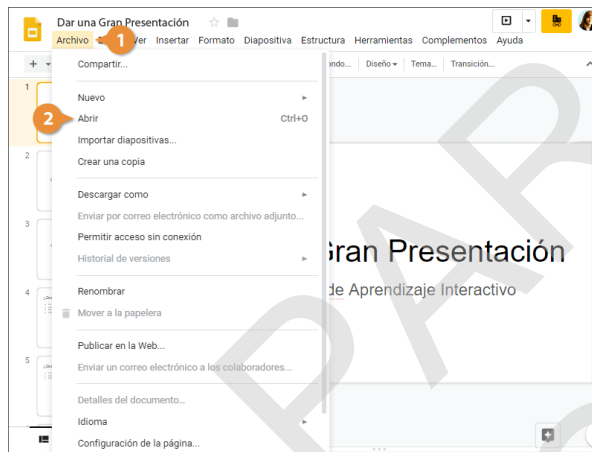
Dar una Gran Presentación

Archivo 1 Ver Insertar Formato Diapositiva Estructura Herramientas Complementos Ayuda

+ Fondo... Diseño Tema... Transición...

1

2

3

4

5

Compartir...

Nuevo

2 Abrir Ctrl+O

Importar diapositivas...

Crear una copia

Descargar como

Enviar por correo electrónico como archivo adjunto...

Permitir acceso sin conexión

Historial de versiones

Renombrar

Mover a la papelera

Publicar en la Web...

Enviar un correo electrónico a los colaboradores...

Detalles del documento...

Idioma

Configuración de la página...

Gran Presentación

de Aprendizaje Interactivo

PAP